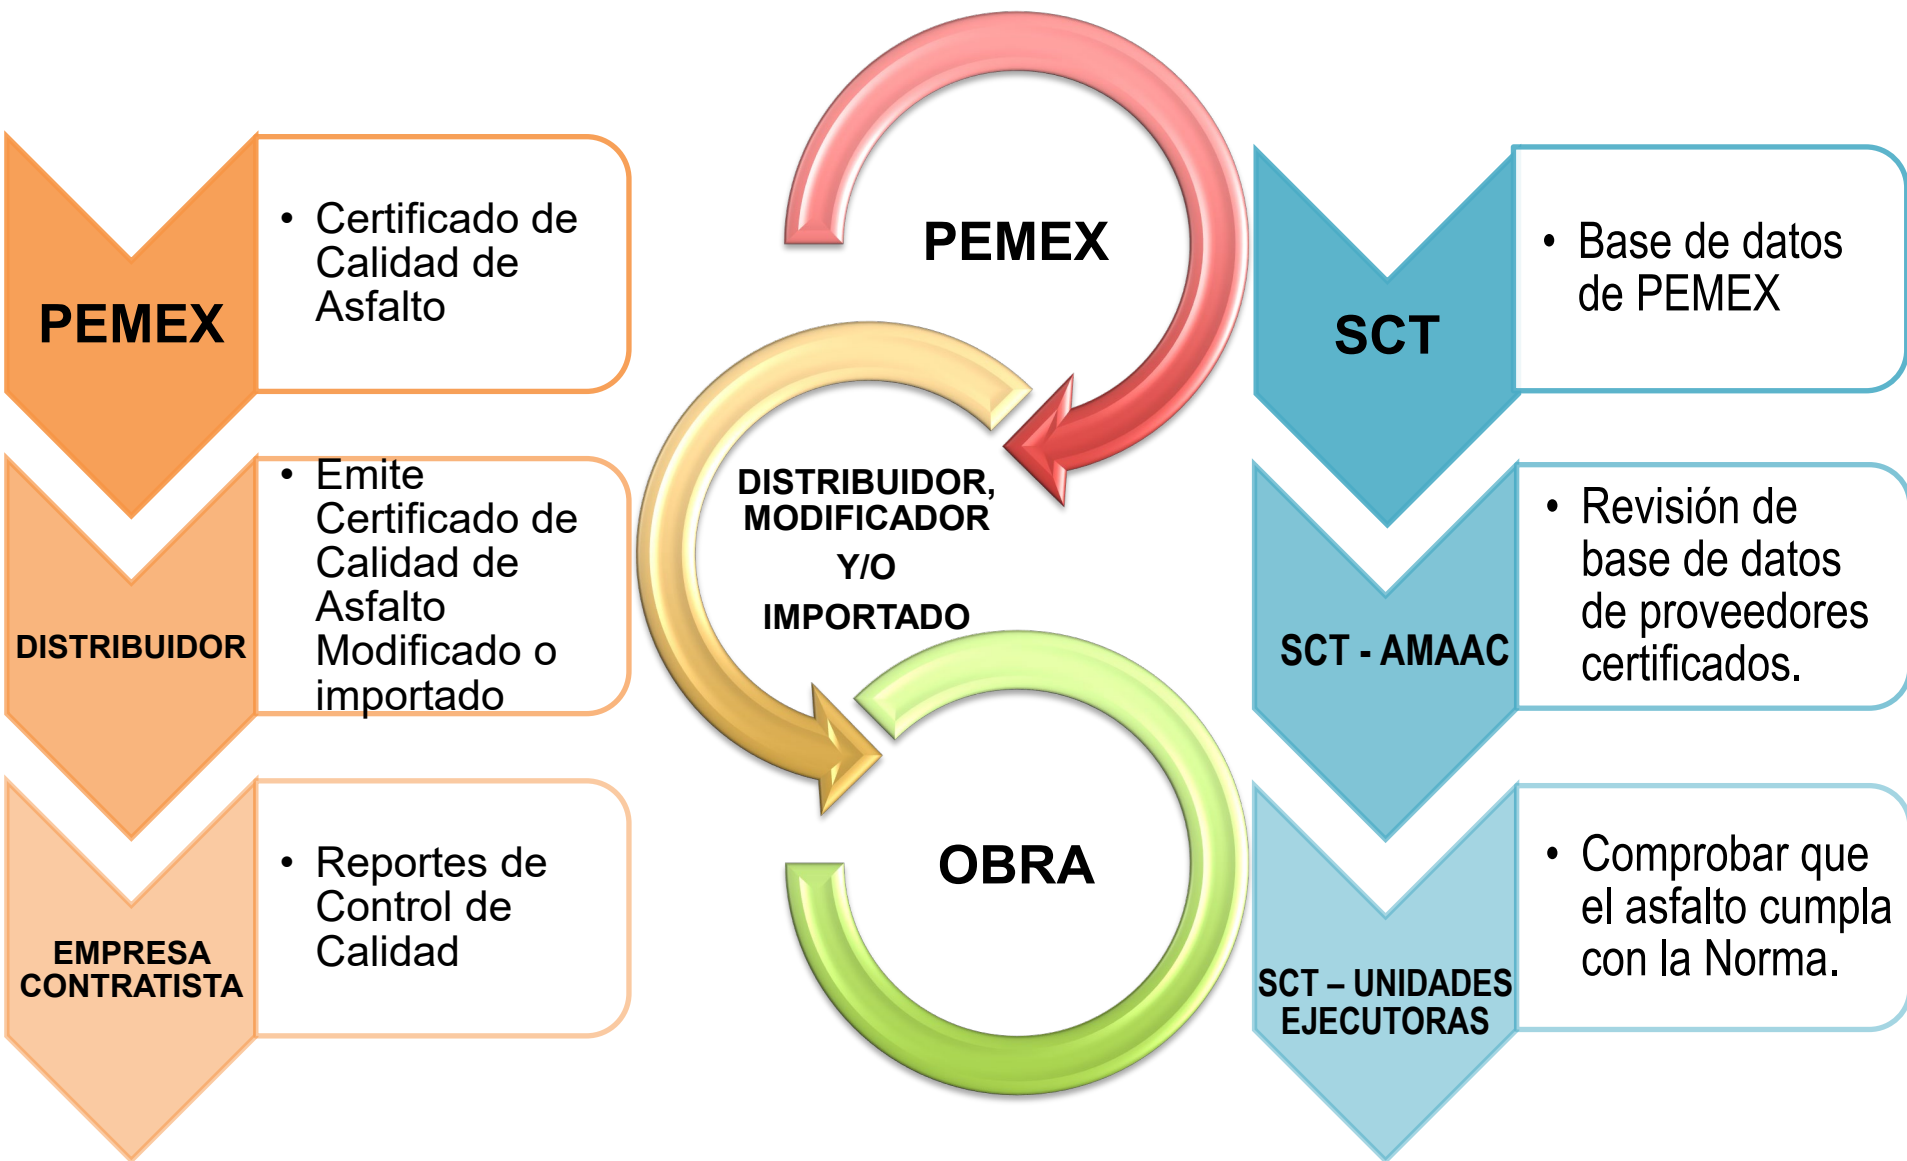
PEMEX

• Certificado de Calidad de Asfalto

DISTRIBUIDOR

• Emite Certificado de Calidad de Asfalto Modificado o importado

EMPRESA CONTRATISTA

• Reportes de Control de Calidad

PEMEX

DISTRIBUIDOR, MODIFICADOR Y/O IMPORTADO

OBRA

SCT

• Base de datos de PEMEX

SCT - AMAAC

• Revisión de base de datos de proveedores certificados.

SCT – UNIDADES EJECUTORAS

• Comprobar que el asfalto cumpla con la Norma.